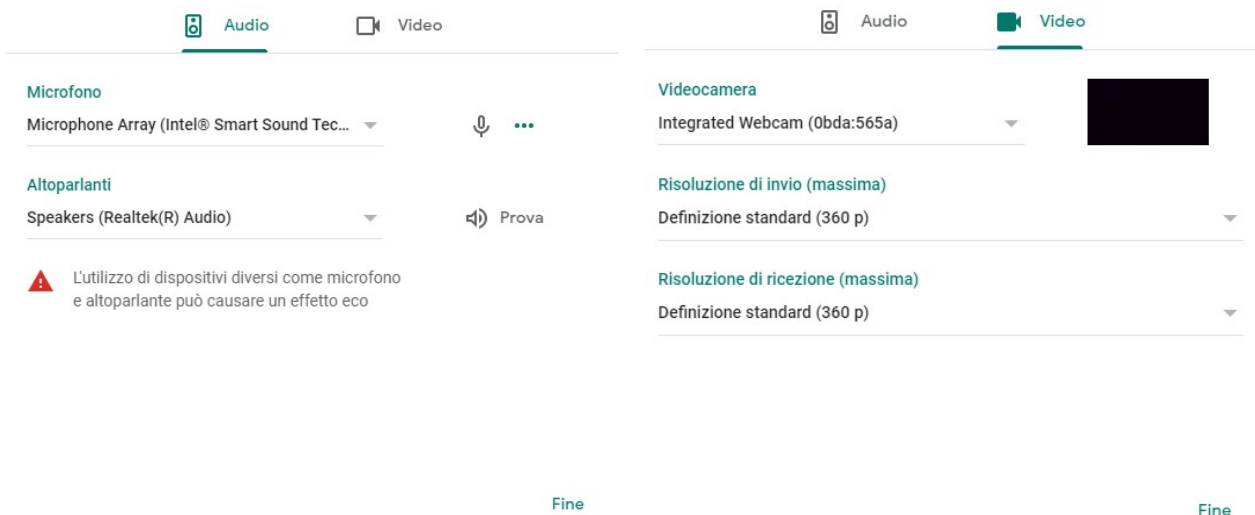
Audio Video

Microfono
Microphone Array (Intel® Smart Sound Tec...

Altoparlanti
Speakers (Realtek(R) Audio)

Prova

L'utilizzo di dispositivi diversi come microfono e altoparlante può causare un effetto eco

Fine

Audio Video

Videocamera
Integrated Webcam (0bda:565a)

Risoluzione di invio (massima)
Definizione standard (360 p)

Risoluzione di ricezione (massima)
Definizione standard (360 p)

Fine